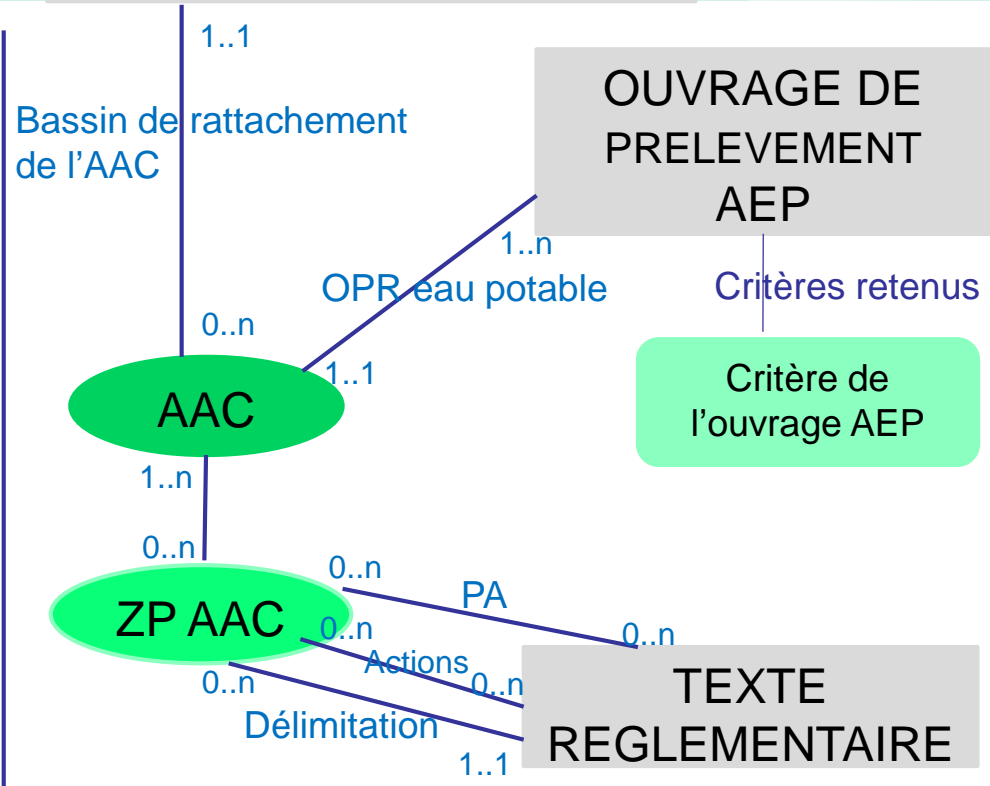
1..1

Bassin de rattachement de l’AAC

OUVRAGE DE PRELEVEMENT AEP

1..n

OPR eau potable

Critères retenus

0..n

1..1

AAC

Critère de l’ouvrage AEP

1..n

0..n

0..n

PA

ZP AAC

0..n

0..n

Actions

0..n

0..n

TEXTE REGLEMENTAIRE

Délimitation

1..1